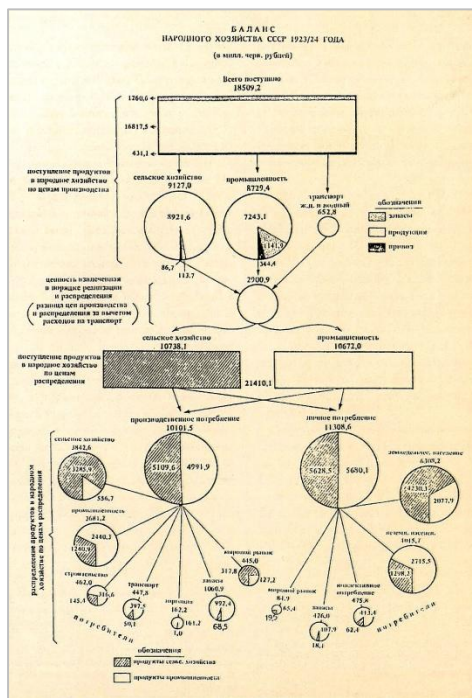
БАЛАНС
НАРОДНОГО ХОЗЯЙСТВА СССР 1923/24 ГОДА

(в милл. черв. рублей)

Всего поступило
18509,2

1260,6
16817,5
431,1

поступление продуктов в народное хозяйство по ценам производства

сельское хозяйство
9127,0

промышленность
8729,4

транспорт ж.-д. и водный
652,8

8921,6
86,7
112,7

7243,1
1141,9
344,4

обозначения
запасы
продукция
приток

ценность извлеченная в порядке реализации и распределения
(разница цен производства и распределения за вычетом расходов на транспорт)

2300,9

сельское хозяйство
10738,1

промышленность
10672,0

поступление продуктов в народное хозяйство по ценам распределения

21410,1

производственное потребление
10101,5

личное потребление
11308,6

5109,6
4991,9

5628,5
5680,1

распределение продуктов в народном хозяйстве по ценам распределения

сельское хозяйство
3842,6
3295,9
546,7

промышленность
3681,2
2440,3
1240,9

строительство
462,0
145,4
316,6

транспорт
447,8
397,5
50,3

торговля
162,2
161,2
1,0

запасы
1060,9
992,4
68,5

внешний рынок
445,0
317,8
127,2

земледельч. население
6309,2
4230,3
2077,9

несельск. населен.
3915,1
2715,5
1200,2

внешний рынок
84,9
19,5
65,4

запасы
126,0
107,9
18,1

непроизводительное потребление
475,8
62,4
413,4

потребители

потребители

обозначения
продукты сельск. хозяйства
продукты промышленности